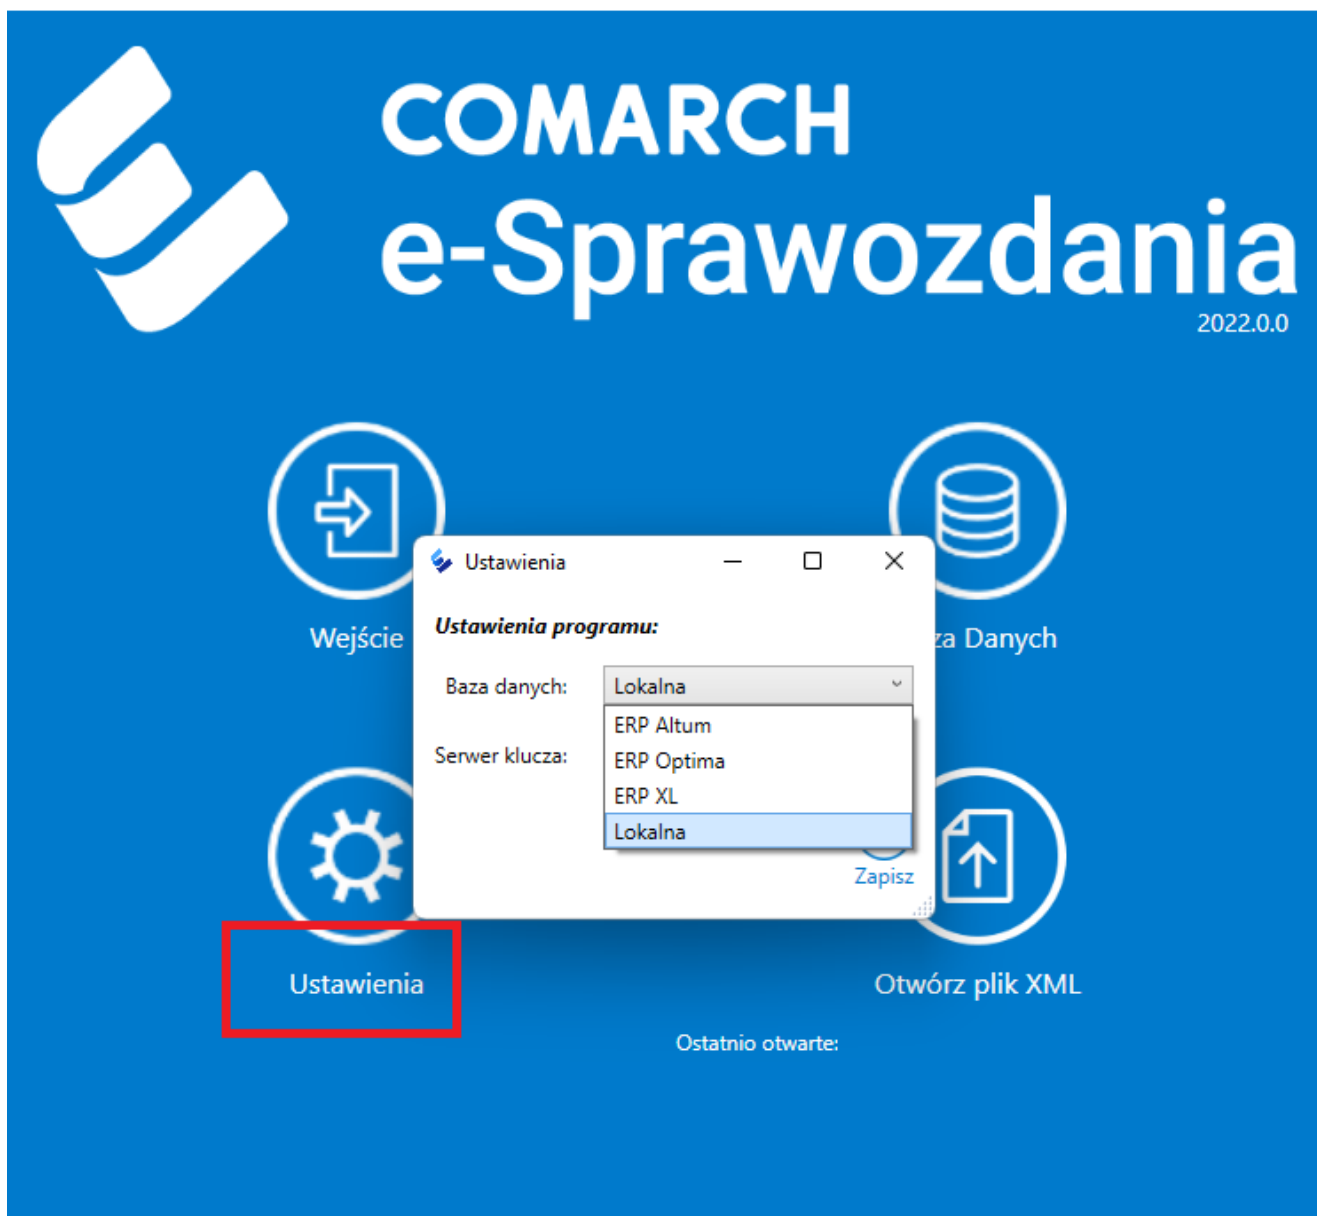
COMARCH
e-Sprawozdania
2022.0.0

Wejście

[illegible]za Danych

Ustawienia

Ustawienia programu:

Baza danych: Lokalna

ERP Altum
ERP Optima
ERP XL
Lokalna

Serwer klucza:

Zapisz

Ustawienia

Otwórz plik XML

Ostatnio otwarte: